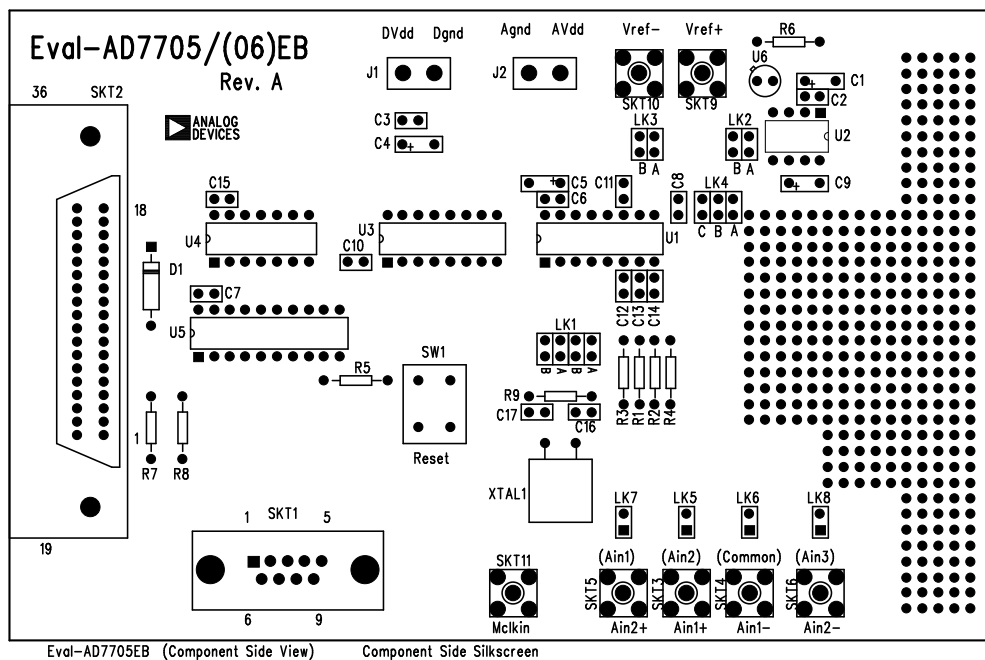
Eval-AD7705/(06)EB
Rev. A

DVdd Dgnd
J1
Agnd AVdd
J2
Vref- Vref+
SKT10 SKT9
R6
U6
C1
C2
U2
36 SKT2
ANALOG DEVICES
C3
C4
LK3
B A
LK2
B A
C15
18
C5
C6
C11
C8
LK4
C B A
C9
U4
U3
C10
U1
D1
C7
C12 C13 C14
U5
LK1
B A B A
SW1
R5
R9
C17
C16
R3 R1 R2 R4
1
R7 R8
Reset
XTAL1
19
1 SKT1 5
6 9
LK7 LK5 LK6 LK8
SKT11
Mclkin
(Ain1) (Ain2) (Common) (Ain3)
SKT5 SKT3 SKT4 SKT6
Ain2+ Ain1+ Ain1- Ain2-

Eval-AD7705EB (Component Side View) Component Side Silkscreen